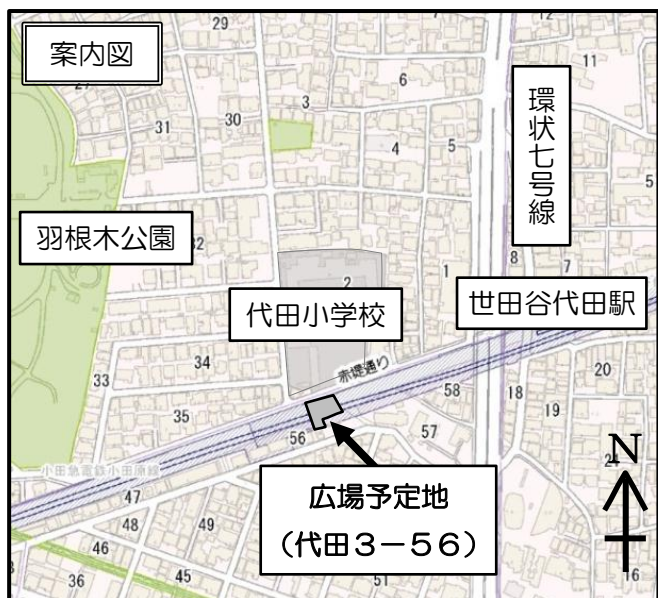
案内図

29

12

11

27

6

3

31

30

4

5

環状七号線

羽根木公園

32

2

8

7

5

1

代田小学校

世田谷代田駅

赤堤通り

34

20

33

58

18

35

19

56

57

小田急電鉄小田原線

24

N

47

広場予定地

48

49

(代田3−56)

46

36

45

51

16